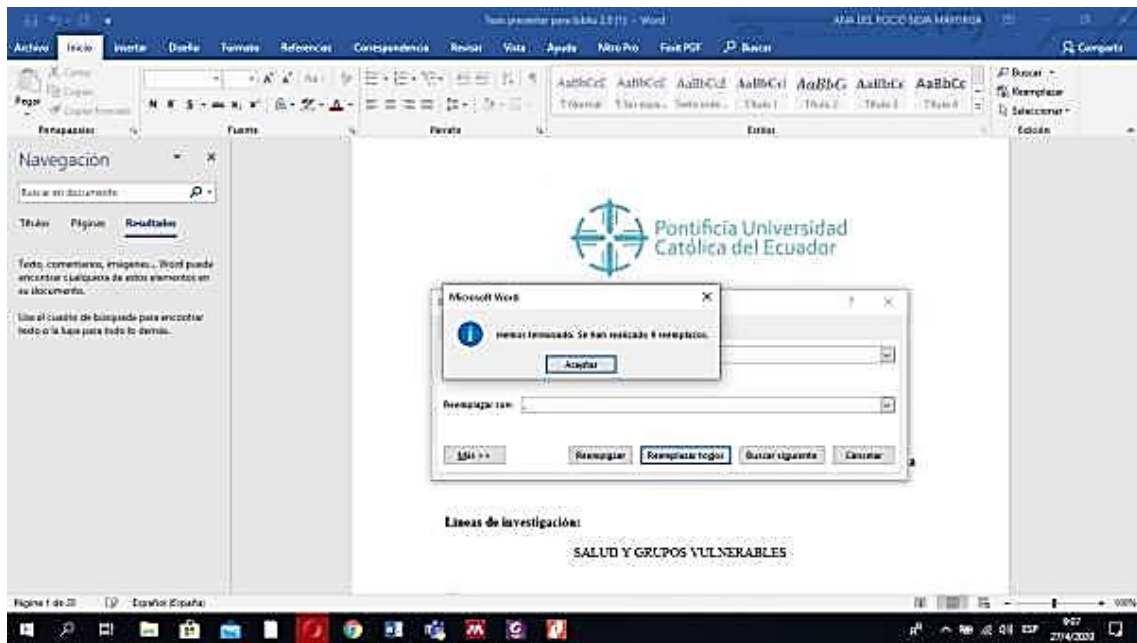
Tesis presentar para biblio 2.0 (1) - Word

ANA DEL ROCIO SEDA MAYORGA

Archivo Inicio Insertar Diseño Formato Referencias Correspondencia Revisar Vista Ayuda Nitro Pro Foxit PDF Buscar

Compartir

Cortar Copiar Copiar formato Pegar

Portapapeles Fuente Párrafo Estilos Edición

AaBbCcI AaBbCcI AaBbCcI AaBbCcI AaBbG AaBbCc AaBbCc

Normal Sin espa... Texto inde... Título 1 Título 2 Título 3 Título 4

Buscar Reemplazar Seleccionar

Navegación

Buscar en documento

Títulos Páginas Resultados

Texto, comentarios, imágenes... Word puede encontrar cualquiera de estos elementos en su documento.

Use el cuadro de búsqueda para encontrar texto o la lupa para todo lo demás.

Pontificia Universidad Católica del Ecuador

Microsoft Word

Hemos terminado. Se han realizado 8 reemplazos.

Aceptar

Reemplazar con:

Más >>

Reemplazar Reemplazar todos Buscar siguiente Cancelar

Líneas de investigación:

SALUD Y GRUPOS VULNERABLES

Página 1 de 23 Español (España)

100%

9:07 27/4/2020